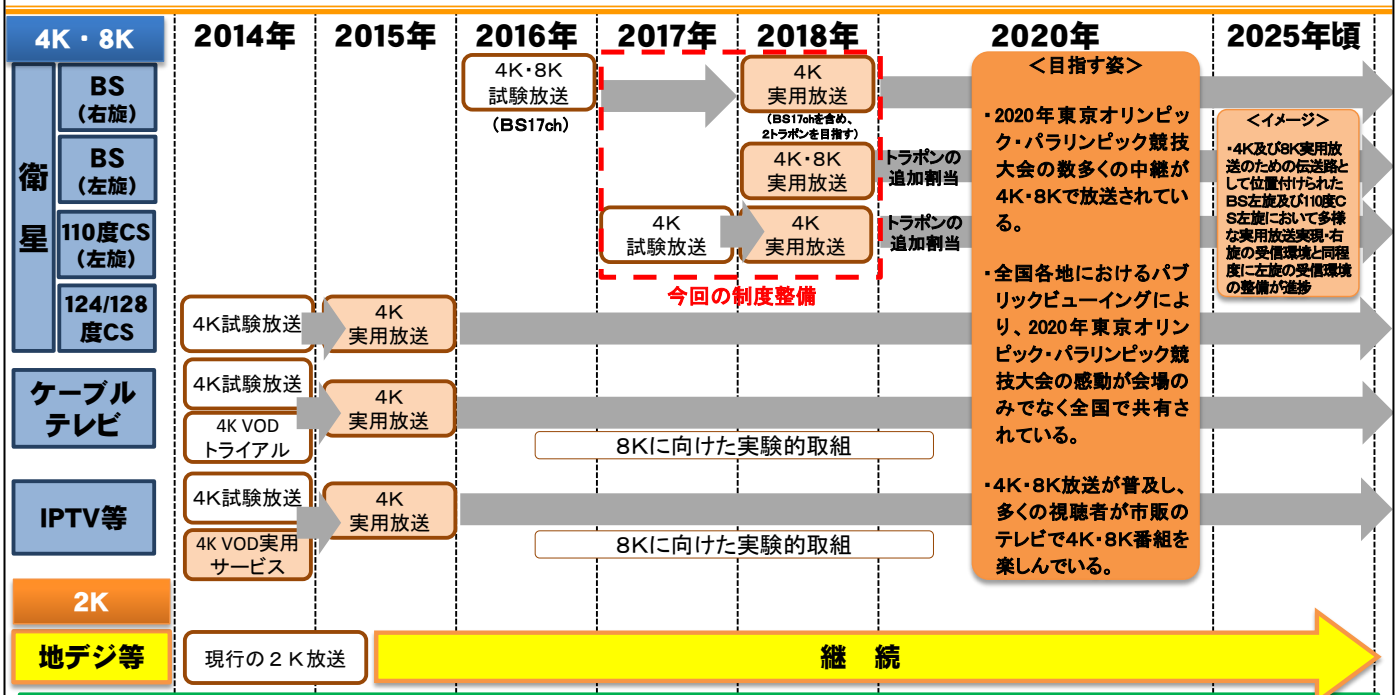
4K・8K

2014年 2015年 2016年 2017年 2018年 2020年 2025年頃

衛星

BS (右旋)

4K・8K 試験放送 (BS17ch)

4K 実用放送 (BS17chを含め、2トラポンを目指す)

BS (左旋)

4K・8K 実用放送

トラポンの追加割当

110度CS (左旋)

4K 試験放送

4K 実用放送

トラポンの追加割当

今回の制度整備

124/128度CS

4K試験放送

4K 実用放送

ケーブルテレビ

4K試験放送

4K VOD トライアル

4K 実用放送

8Kに向けた実験的取組

IPTV等

4K試験放送

4K VOD実用サービス

4K 実用放送

8Kに向けた実験的取組

＜目指す姿＞

・2020年東京オリンピック・パラリンピック競技大会の数多くの中継が4K・8Kで放送されている。

・全国各地におけるパブリックビューイングにより、2020年東京オリンピック・パラリンピック競技大会の感動が会場のみでなく全国で共有されている。

・4K・8K放送が普及し、多くの視聴者が市販のテレビで4K・8K番組を楽しんでいる。

＜イメージ＞

・4K及び8K実用放送のための伝送路として位置付けられたBS左旋及び110度CS左旋において多様な実用放送実現・右旋の受信環境と同程度に左旋の受信環境の整備が進捗

2K

地デジ等

現行の２Ｋ放送

継　続